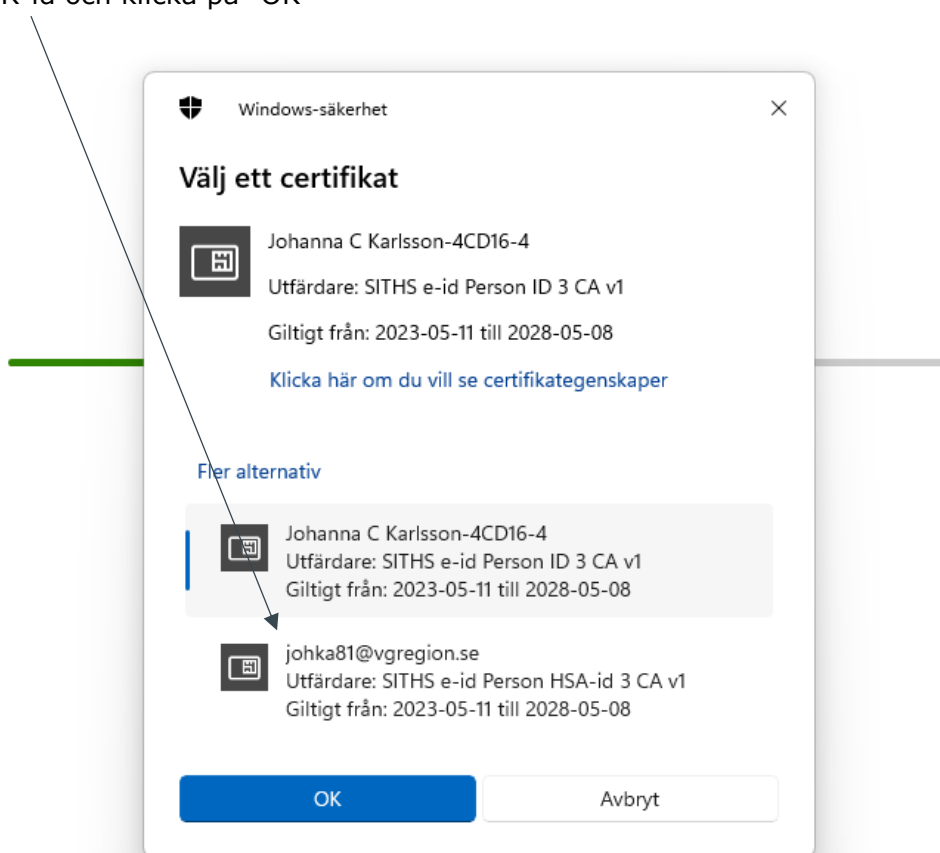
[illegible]R-id och klicka på "OK"

Windows-säkerhet

×

Välj ett certifikat

Johanna C Karlsson-4CD16-4

Utfärdare: SITHS e-id Person ID 3 CA v1

Giltigt från: 2023-05-11 till 2028-05-08

Klicka här om du vill se certifikategenskaper

Fler alternativ

Johanna C Karlsson-4CD16-4
Utfärdare: SITHS e-id Person ID 3 CA v1
Giltigt från: 2023-05-11 till 2028-05-08

johka81@vgregion.se
Utfärdare: SITHS e-id Person HSA-id 3 CA v1
Giltigt från: 2023-05-11 till 2028-05-08

OK

Avbryt